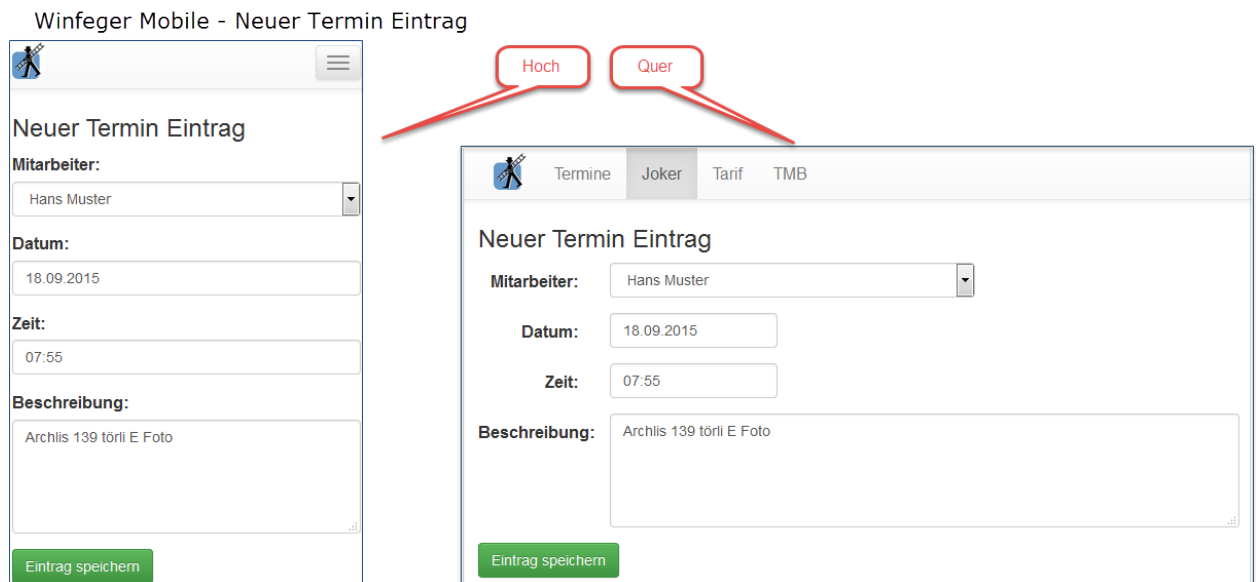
Winfeger Mobile - Neuer Termin Eintrag

Hoch

Quer

Neuer Termin Eintrag

Mitarbeiter:

Hans Muster

Datum:

18.09.2015

Zeit:

07:55

Beschreibung:

Archlis 139 törli E Foto

Eintrag speichern

Termine Joker Tarif TMB

Neuer Termin Eintrag

Mitarbeiter: Hans Muster

Datum: 18.09.2015

Zeit: 07:55

Beschreibung: Archlis 139 törli E Foto

Eintrag speichern